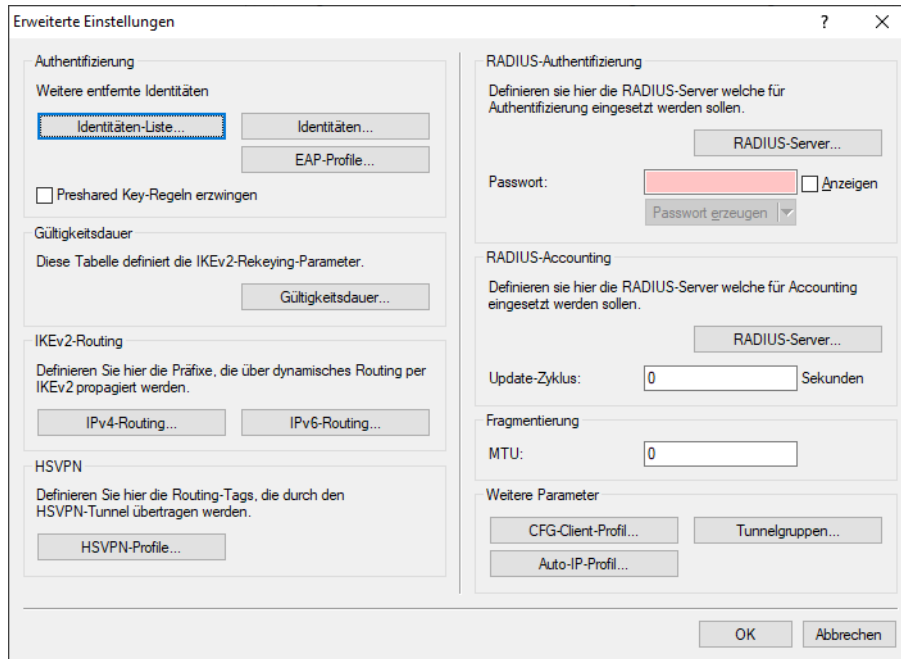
Erweiterte Einstellungen

?

X

Authentifizierung

Weitere entfernte Identitäten

Identitäten-Liste...

Identitäten...

EAP-Profile...

Preshared Key-Regeln erzwingen

Gültigkeitsdauer

Diese Tabelle definiert die IKEv2-Rekeying-Parameter.

Gültigkeitsdauer...

IKEv2-Routing

Definieren Sie hier die Präfixe, die über dynamisches Routing per IKEv2 propagiert werden.

IPv4-Routing...

IPv6-Routing...

HSVPN

Definieren Sie hier die Routing-Tags, die durch den HSVPN-Tunnel übertragen werden.

HSVPN-Profile...

RADIUS-Authentifizierung

Definieren sie hier die RADIUS-Server welche für Authentifizierung eingesetzt werden sollen.

RADIUS-Server...

Passwort:

Anzeigen

Passwort erzeugen

RADIUS-Accounting

Definieren sie hier die RADIUS-Server welche für Accounting eingesetzt werden sollen.

RADIUS-Server...

Update-Zyklus: 0 Sekunden

Fragmentierung

MTU: 0

Weitere Parameter

CFG-Client-Profil...

Tunnelgruppen...

Auto-IP-Profil...

OK

Abbrechen